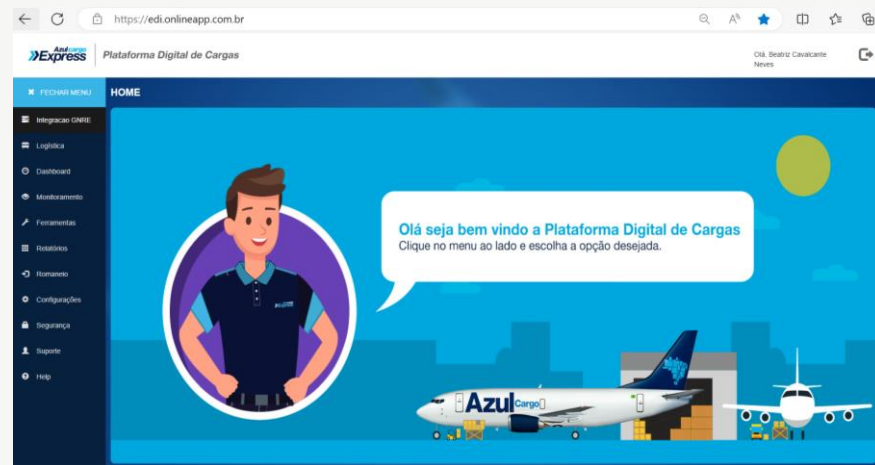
https://edi.onlineapp.com.br

Azul cargo Express

Plataforma Digital de Cargas

Olá, Beatriz Cavalcante Neves

FECHAR MENU

HOME

Integracao GNRE

Logística

Dashboard

Monitoramento

Ferramentas

Relatórios

Romaneio

Configurações

Segurança

Suporte

Help

Olá seja bem vindo a Plataforma Digital de Cargas
Clique no menu ao lado e escolha a opção desejada.

Azul Cargo